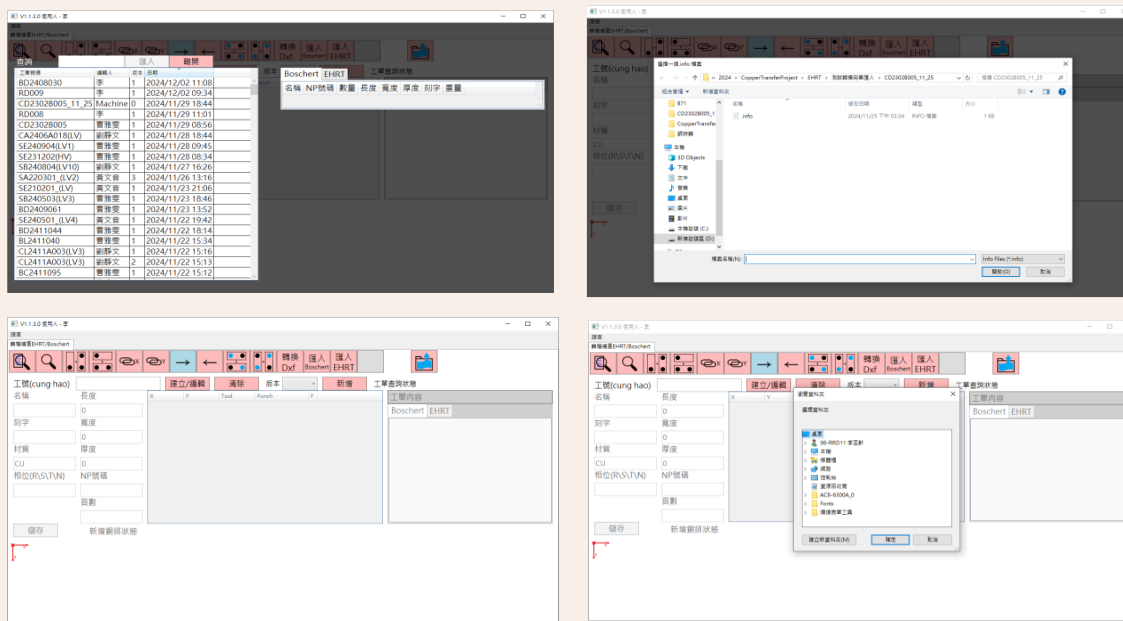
V1.1.3.0 使用人 - 李
匯入 離開
查詢
工單號碼 | 編輯人 | 版本 | 日期
BD2408030 | 李 | 1 | 2024/12/02 11:08
RD009 | 李 | 1 | 2024/12/02 09:34
CD23028005_11_25 | Machine | 0 | 2024/11/29 18:44
RD008 | 李 | 1 | 2024/11/29 11:01
CD23028005 | 曹雅雯 | 1 | 2024/11/29 08:56
CA2406A018(LV) | 劉靜文 | 1 | 2024/11/28 18:44
SE240904(LV1) | 曹雅雯 | 1 | 2024/11/28 09:45
SE231202(HV) | 曹雅雯 | 1 | 2024/11/28 08:34
SB240804(LV10) | 劉靜文 | 1 | 2024/11/27 16:26
SA220301_(LV2) | 黃文音 | 3 | 2024/11/26 13:16
SE210201_(LV) | 黃文音 | 1 | 2024/11/23 21:06
SB240503(LV3) | 曹雅雯 | 1 | 2024/11/23 18:46
BD2409061 | 曹雅雯 | 1 | 2024/11/23 13:52
SE240501_(LV4) | 黃文音 | 1 | 2024/11/22 19:42
BD2411044 | 曹雅雯 | 1 | 2024/11/22 18:14
BL2411040 | 曹雅雯 | 1 | 2024/11/22 15:34
CL2411A003(LV3) | 劉靜文 | 1 | 2024/11/22 15:16
CL2411A003(LV3) | 劉靜文 | 2 | 2024/11/22 15:13
BC2411095 | 曹雅雯 | 1 | 2024/11/22 15:12
Boschert EHRT
名稱 NP號碼 數量 長度 寬度 厚度 刻字 重量
工單查詢狀態

V1.1.3.0 使用人 - 李
選擇一個.info 檔案
2024 > CopperTransferProject > EHRT > 到前轉換延遲匯入 > CD23028005_11_25
新增資料夾
名稱 | 修改日期 | 類型 | 大小
.info | 2024/11/25 下午 03:34 | INFO 檔案 | 1 KB
本機 3D Objects 下載 文件 音樂 桌面 圖片 影片 本機磁碟 (C:) 新增磁碟區 (D:)
檔案名稱(N):
Info files (*.info)
開啟(O) 取消

V1.1.3.0 使用人 - 李
頭案
轉換爆置EHRT/Boschert
轉換 Dxf 匯入 Boschert 匯入 EHRT
工號(cung hao) 建立/編輯 清除 版本 新增 工單查詢狀態
名稱 長度 0
刻字 寬度 0
材質 厚度 CU 0
相位(R\S\T\N) NP號碼
頁數
儲存 新增鋼排狀態
X Y Tool Punch F
工單內容
Boschert EHRT

V1.1.3.0 使用人 - 李
瀏覽資料夾
選擇資料夾
桌面
06-RRD11 李亞軒
本機
媒體櫃
網路
控制台
資源回收筒
ACB-6300A_0
Fonts
壞據教單工具
建立新資料夾(M) 確定 取消
工號(cung hao) 建立/編輯 清除 版本 新增 工單查詢狀態
名稱 長度 0
刻字 寬度 0
材質 厚度 CU 0
相位(R\S\T\N) NP號碼
頁數
儲存 新增鋼排狀態
工單內容
Boschert EHRT